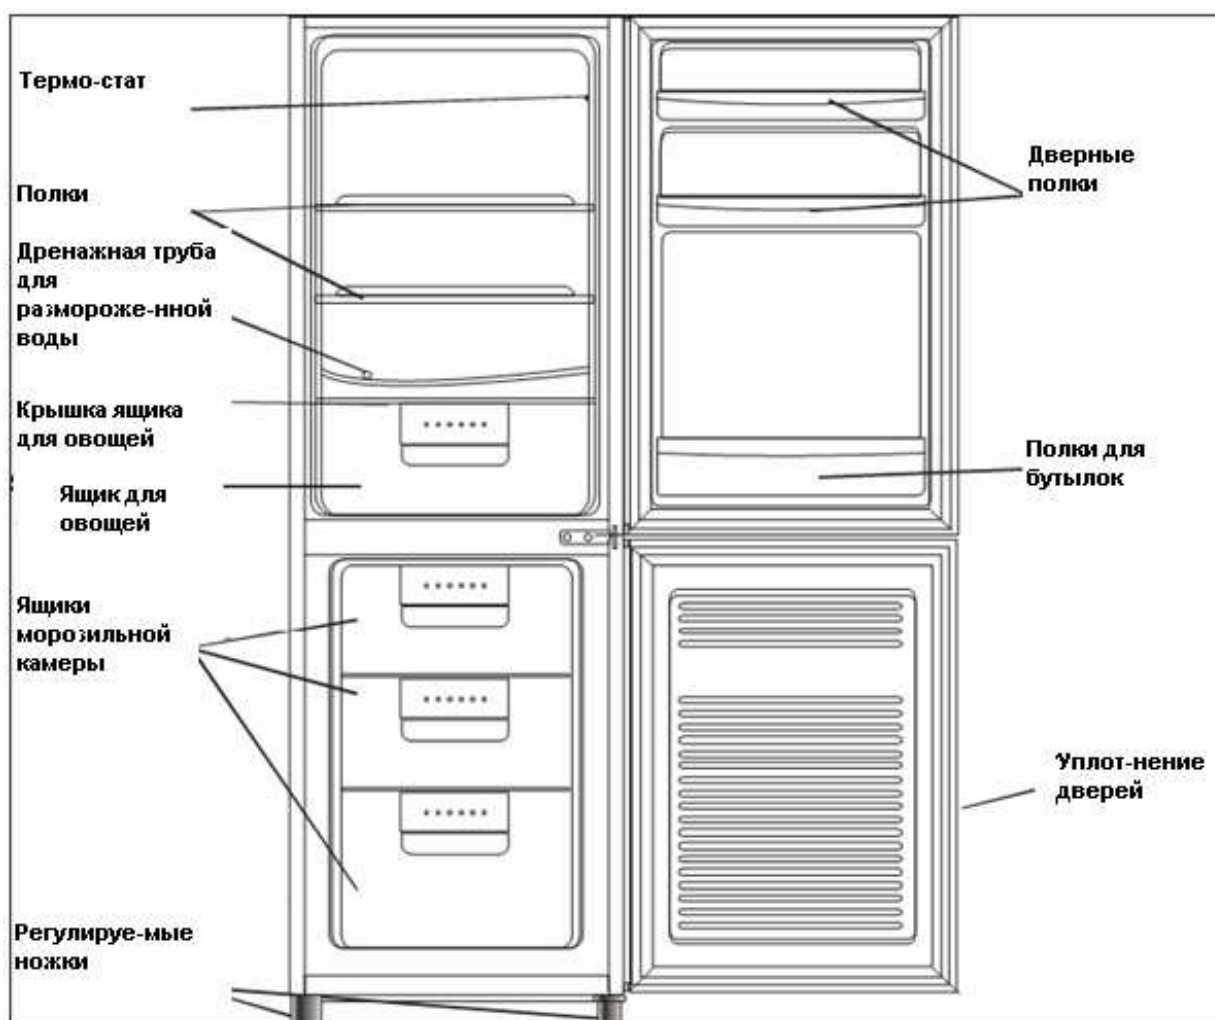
Термо-стат

Полки

Дренажная труба для разморожe-нной воды

Крышка ящика для овощей

Ящик для овощей

Ящики морозильной камеры

Регулируе-мые ножки

Дверные полки

Полки для бутылок

Уплот-нение дверей